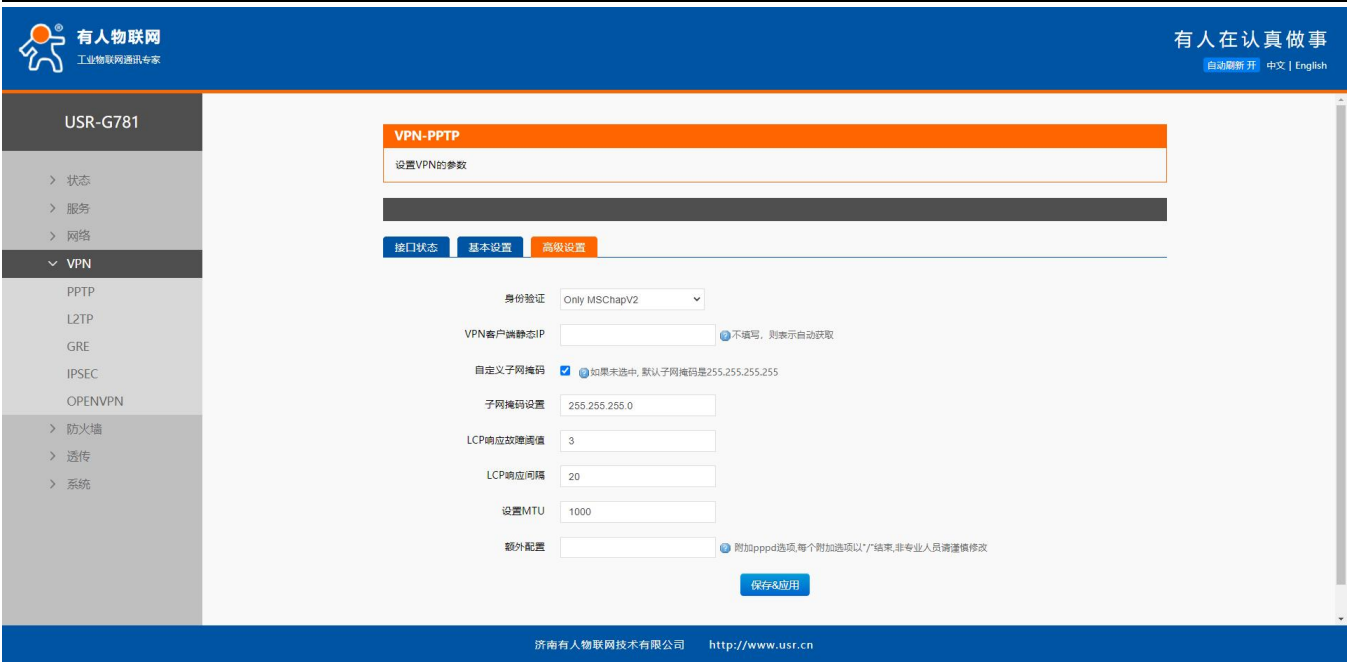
有人物联网
工业物联网通讯专家

有人在认真做事
自动刷新 开 中文 | English

USR-G781

> 状态
> 服务
> 网络
∨ VPN
PPTP
L2TP
GRE
IPSEC
OPENVPN
> 防火墙
> 透传
> 系统

VPN-PPTP
设置VPN的参数

接口状态 基本设置 高级设置

身份验证 Only MSChapV2
VPN客户端静态IP 不填写，则表示自动获取
自定义子网掩码 如果未选中, 默认子网掩码是255.255.255.255
子网掩码设置 255.255.255.0
LCP响应故障阈值 3
LCP响应间隔 20
设置MTU 1000
额外配置 附加pppd选项,每个附加选项以";"结束,非专业人员请谨慎修改

保存&应用

济南有人物联网技术有限公司 http://www.usr.cn